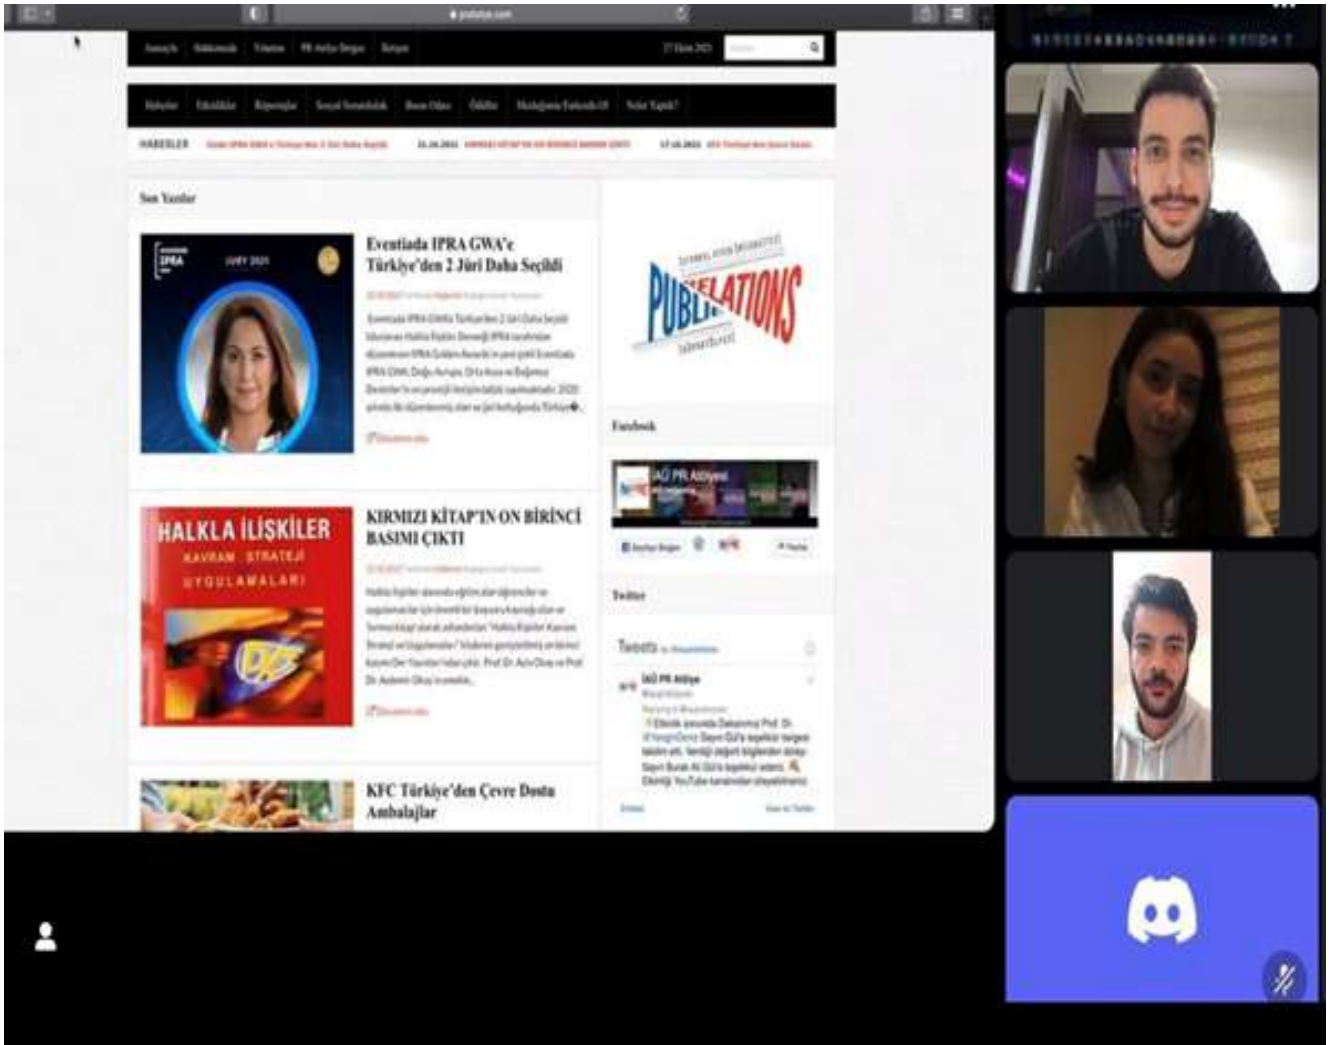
Son Yazılar

Eventiada IPRA GWA'e Türkiye'den 2 Jüri Daha Seçildi

IPRA

JURY 2021

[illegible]

HALKLA İLİŞKİLER
KAVRAM STRATEJİ UYGULAMALARI

KIRMIZI KİTAP'IN ON BİRİNCİ BASIMI ÇIKTI

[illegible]

KFC Türkiye'den Çevre Dostu Ambalajlar

PUBLIC RELATIONS

Facebook

İAÜ PR Atölyesi

Twitter

Tweets

İAÜ PR Atölye

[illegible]